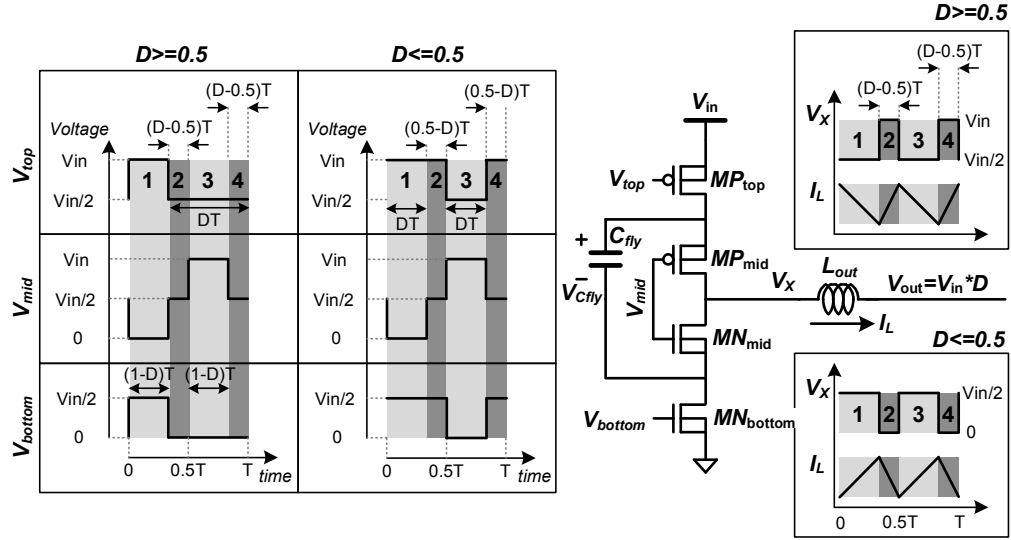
D>=0.5

D<=0.5

(D-0.5)T
(D-0.5)T
Voltage
Vin
Vin/2
1 2 3 4
DT
$V_{top}$

(0.5-D)T
(0.5-D)T
Voltage
Vin
Vin/2
1 2 3 4
DT DT

$V_{mid}$
Vin
Vin/2
0

Vin
Vin/2
0

$V_{bottom}$
(1-D)T (1-D)T
Vin/2
0
0 0.5T T time

Vin/2
0
0 0.5T T time

$V_{in}$
$V_{top}$
$MP_{top}$
+
$C_{fly}$
−
$V_{Cfly}$
$MP_{mid}$
$V_{mid}$
$V_X$
$L_{out}$
$V_{out}=V_{in}*D$
$I_L$
$MN_{mid}$
$V_{bottom}$
$MN_{bottom}$

D>=0.5
(D-0.5)T
(D-0.5)T
$V_X$
1 2 3 4
Vin
Vin/2
$I_L$

D<=0.5
$V_X$
Vin/2
1 2 3 4
0
$I_L$
0 0.5T T